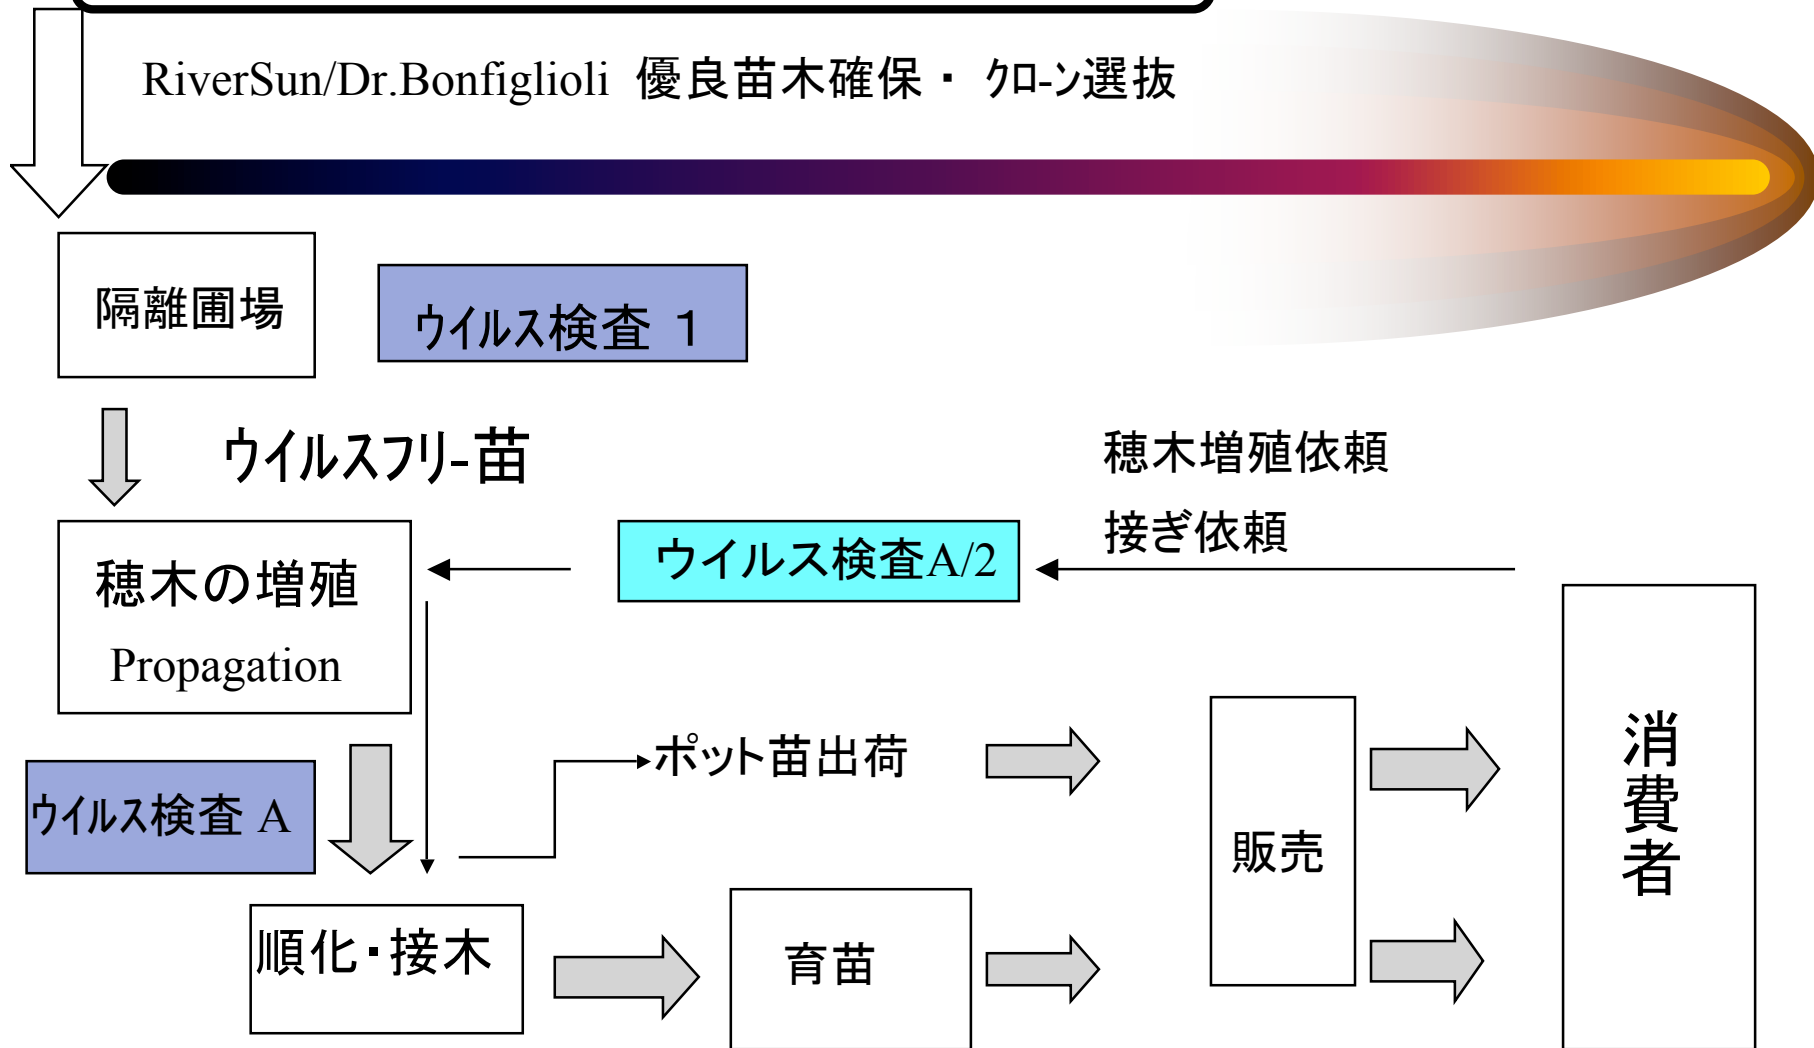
RiverSun/Dr.Bonfiglioli 優良苗木確保・ ｸﾛｰﾝ選抜

隔離圃場

ウイルス検査 1

ｳｲﾙｽﾌﾘｰ苗

穂木増殖依頼

接ぎ依頼

穂木の増殖
Propagation

ウイルス検査A/2

ウイルス検査 A

ポット苗出荷

販売

消費者

順化・接木

育苗